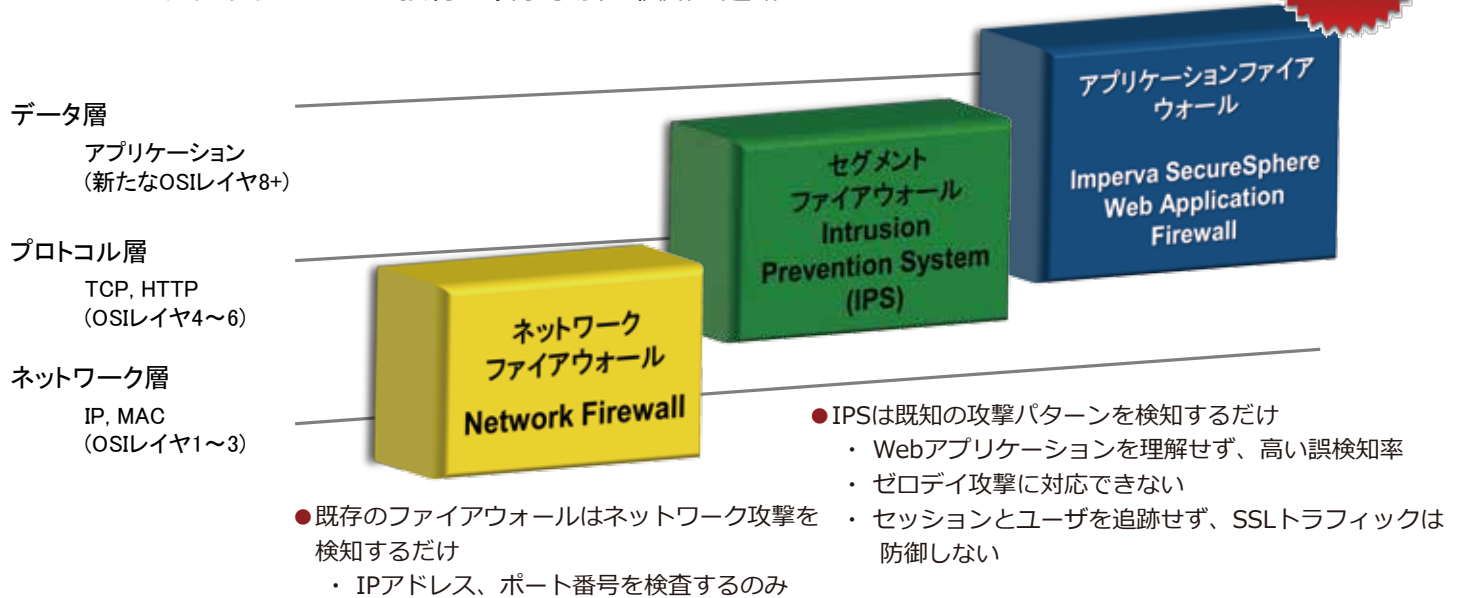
データ層

アプリケーション
(新たなOSIレイヤ8+)

プロトコル層

TCP, HTTP
(OSIレイヤ4〜6)

ネットワーク層

IP, MAC
(OSIレイヤ1〜3)

ネットワーク
ファイアウォール
Network Firewall

セグメント
ファイアウォール
Intrusion
Prevention System
(IPS)

アプリケーションファイア
ウォール
Imperva SecureSphere
Web Application
Firewall

●既存のファイアウォールはネットワーク攻撃を検知するだけ
・ IPアドレス、ポート番号を検査するのみ

●IPSは既知の攻撃パターンを検知するだけ
・ Webアプリケーションを理解せず、高い誤検知率
・ ゼロデイ攻撃に対応できない
・ セッションとユーザを追跡せず、SSLトラフィックは防御しない